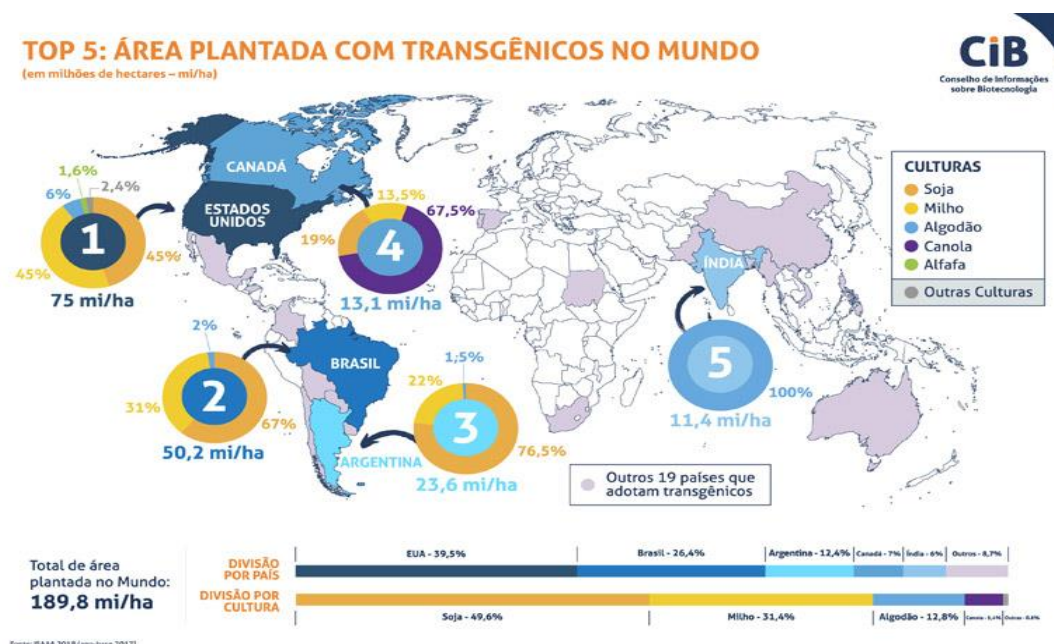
TOP 5: ÁREA PLANTADA COM TRANSGÊNICOS NO MUNDO
(em milhões de hectares – mi/ha)

CiB
Conselho de Informações sobre Biotecnologia

CANADÁ

ESTADOS UNIDOS

1,6%
6%
2,4%
1
45%
45%
75 mi/ha

13,5%
67,5%
19%
4
13,1 mi/ha

CULTURAS
Soja
Milho
Algodão
Canola
Alfafa
Outras Culturas

ÍNDIA

5
100%
11,4 mi/ha

2%
BRASIL
2
31%
67%
50,2 mi/ha

1,5%
22%
3
76,5%
ARGENTINA
23,6 mi/ha

Outros 19 países que adotam transgênicos

Total de área plantada no Mundo:
189,8 mi/ha

DIVISÃO POR PAÍS
EUA - 39,5%
Brasil - 26,4%
Argentina - 12,4%
Canadá - 7%
Índia - 6%
Outros - 8,7%

DIVISÃO POR CULTURA
Soja - 49,6%
Milho - 31,4%
Algodão - 12,8%
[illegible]
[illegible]

Fonte: ISAAA 2018 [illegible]